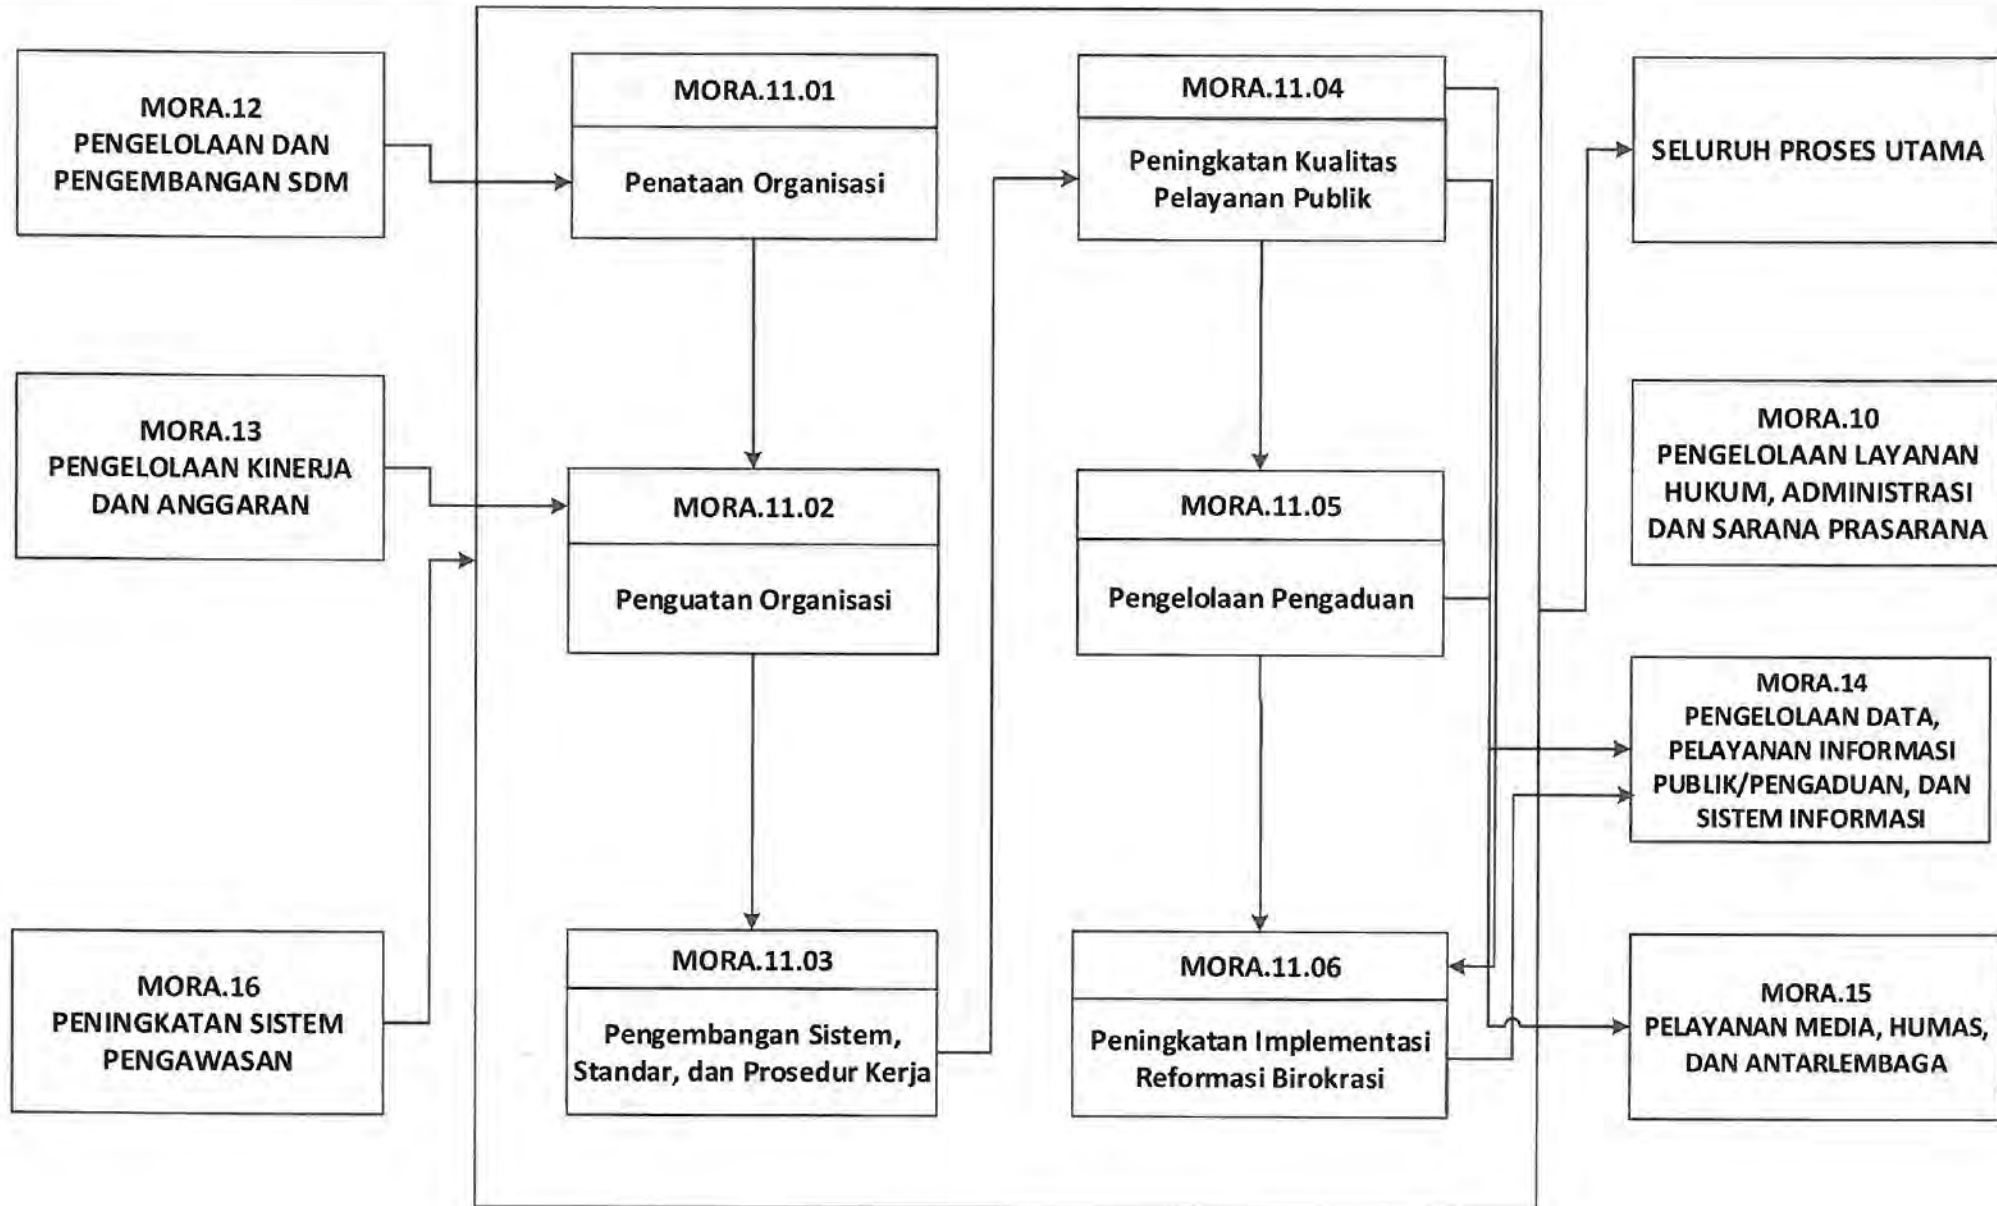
MORA.12
PENGELOLAAN DAN PENGEMBANGAN SDM

MORA.13
PENGELOLAAN KINERJA DAN ANGGARAN

MORA.16
PENINGKATAN SISTEM PENGAWASAN

MORA.11.01
Penataan Organisasi

MORA.11.02
Penguatan Organisasi

MORA.11.03
Pengembangan Sistem, Standar, dan Prosedur Kerja

MORA.11.04
Peningkatan Kualitas Pelayanan Publik

MORA.11.05
Pengelolaan Pengaduan

MORA.11.06
Peningkatan Implementasi Reformasi Birokrasi

SELURUH PROSES UTAMA

MORA.10
PENGELOLAAN LAYANAN HUKUM, ADMINISTRASI DAN SARANA PRASARANA

MORA.14
PENGELOLAAN DATA, PELAYANAN INFORMASI PUBLIK/PENGADUAN, DAN SISTEM INFORMASI

MORA.15
PELAYANAN MEDIA, HUMAS, DAN ANTARLEMBAGA